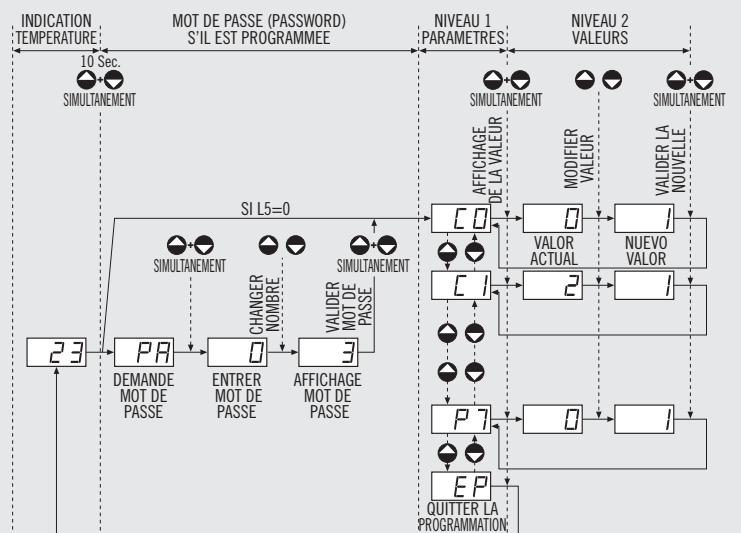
INDICATION TEMPERATURE

MOT DE PASSE (PASSWORD) S'IL EST PROGRAMMEE

NIVEAU 1 PARAMETRES

NIVEAU 2 VALEURS

10 Sec.

SIMULTANEMENT

SIMULTANEMENT

SIMULTANEMENT

AFFICHAGE DE LA VALEUR

MODIFIER VALEUR

VALIDER LA NOUVELLE

SI L5=0

C0

0

1

VALOR ACTUAL

NUEVO VALOR

SIMULTANEMENT

CHANGER NOMBRE

SIMULTANEMENT

VALIDER MOT DE PASSE

C1

2

1

23

PA

0

3

DEMANDE MOT DE PASSE

ENTRER MOT DE PASSE

AFFICHAGE MOT DE PASSE

P7

0

1

EP

QUITTER LA PROGRAMMATION